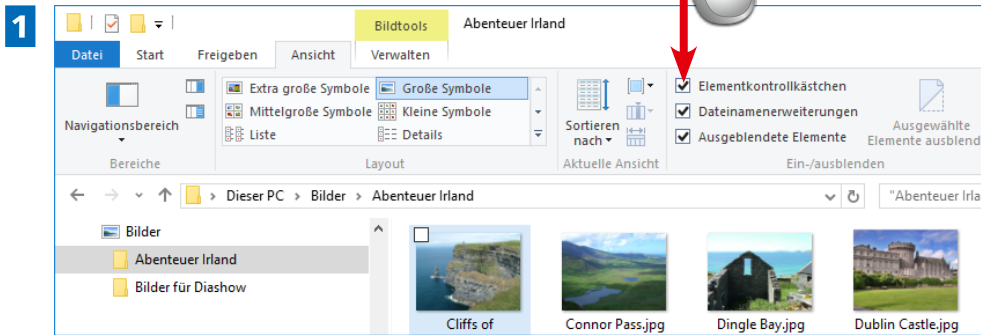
1

Bildtools

Abenteuer Irland

Datei | Start | Freigeben | Ansicht | Verwalten

Navigationsbereich

Bereiche

Extra große Symbole
Große Symbole
Mittelgroße Symbole
Kleine Symbole
Liste
Details

Layout

Sortieren nach

Aktuelle Ansicht

Elementkontrollkästchen
Dateinamenerweiterungen
Ausgeblendete Elemente

Ausgewählte Elemente ausblend

Ein-/ausblenden

Dieser PC › Bilder › Abenteuer Irland

"Abenteuer Irla

Bilder
Abenteuer Irland
Bilder für Diashow

Cliffs of
Connor Pass.jpg
Dingle Bay.jpg
Dublin Castle.jpg